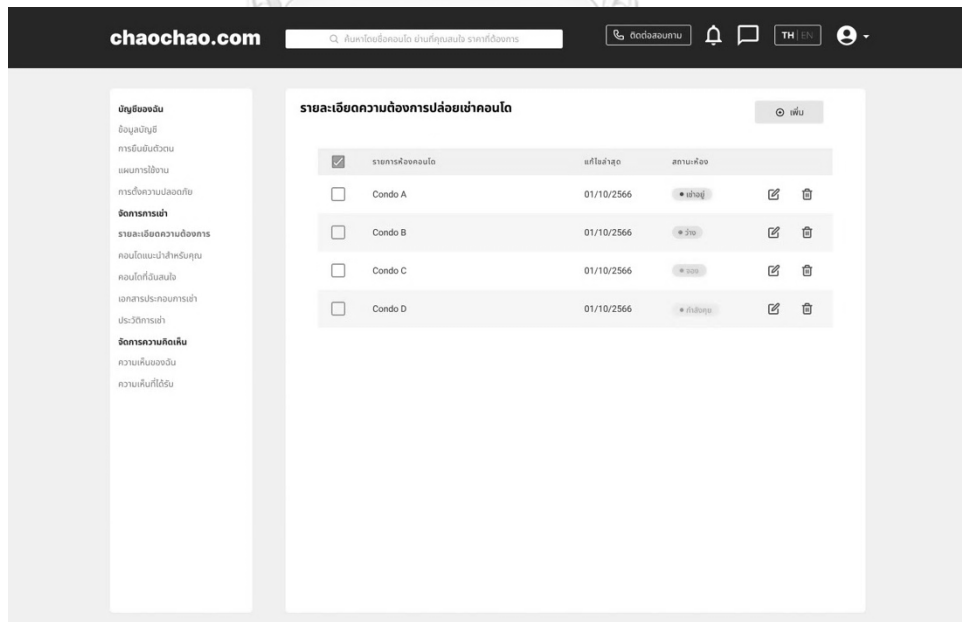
chaochao.com

ค้นหาโดยชื่อคอนโด ย่านที่คุณสนใจ ราคาที่ต้องการ

ติดต่อสอบถาม

TH | EN

บัญชีของฉัน
ข้อมูลบัญชี
การยืนยันตัวตน
แผนการใช้งาน
การตั้งความปลอดภัย
จัดการการเช่า
รายละเอียดความต้องการ
คอนโดแนะนำสำหรับคุณ
คอนโดที่ฉันสนใจ
เอกสารประกอบการเช่า
ประวัติการเช่า
จัดการความคิดเห็น
ความเห็นของฉัน
ความเห็นที่ได้รับ

รายละเอียดความต้องการปล่อยเช่าคอนโด

เพิ่ม

| | รายการห้องคอนโด | แก้ไขล่าสุด | สถานะห้อง | | |
|---|---|---|---|---|---|
| | Condo A | 01/10/2566 | • เช่าอยู่ | | |
| | Condo B | 01/10/2566 | • ว่าง | | |
| | Condo C | 01/10/2566 | • จอง | | |
| | Condo D | 01/10/2566 | • กำลังคุย | | |